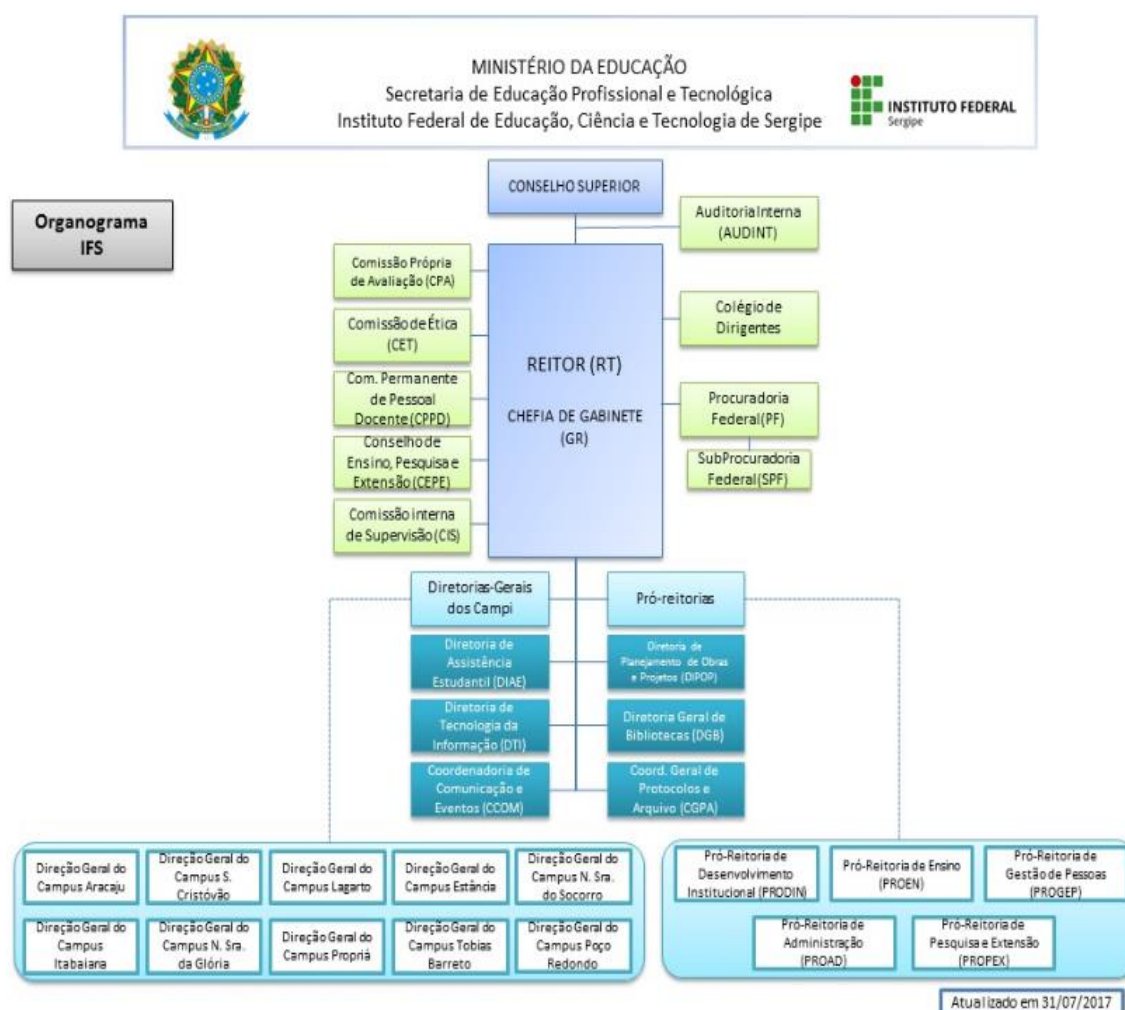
MINISTÉRIO DA EDUCAÇÃO
Secretaria de Educação Profissional e Tecnológica
Instituto Federal de Educação, Ciência e Tecnologia de Sergipe

INSTITUTO FEDERAL
Sergipe

Organograma IFS

CONSELHO SUPERIOR

Auditoria Interna (AUDINT)

Comissão Própria de Avaliação (CPA)

Comissão de Ética (CET)

Com. Permanente de Pessoal Docente (CPPD)

Conselho de Ensino, Pesquisa e Extensão (CEPE)

Comissão interna de Supervisão (CIS)

REITOR (RT)

CHEFIA DE GABINETE (GR)

Colégio de Dirigentes

Procuradoria Federal (PF)

SubProcuradoria Federal (SPF)

Diretorias-Gerais dos Campi

Pró-reitorias

Diretoria de Assistência Estudantil (DIAE)

Diretoria de Planejamento de Obras e Projetos (DIPOP)

Diretoria de Tecnologia da Informação (DTI)

Diretoria Geral de Bibliotecas (DGB)

Coordenadoria de Comunicação e Eventos (CCOM)

Coord. Geral de Protocolos e Arquivo (CGPA)

Direção Geral do Campus Aracaju

Direção Geral do Campus S. Cristóvão

Direção Geral do Campus Lagarto

Direção Geral do Campus Estância

Direção Geral do Campus N. Sra. do Socorro

Direção Geral do Campus Itabaiana

Direção Geral do Campus N. Sra. da Glória

Direção Geral do Campus Propriá

Direção Geral do Campus Tobias Barreto

Direção Geral do Campus Poço Redondo

Pró-Reitoria de Desenvolvimento Institucional (PRODIN)

Pró-Reitoria de Ensino (PROEN)

Pró-Reitoria de Gestão de Pessoas (PROGEP)

Pró-Reitoria de Administração (PROAD)

Pró-Reitoria de Pesquisa e Extensão (PROPEX)

Atualizado em 31/07/2017